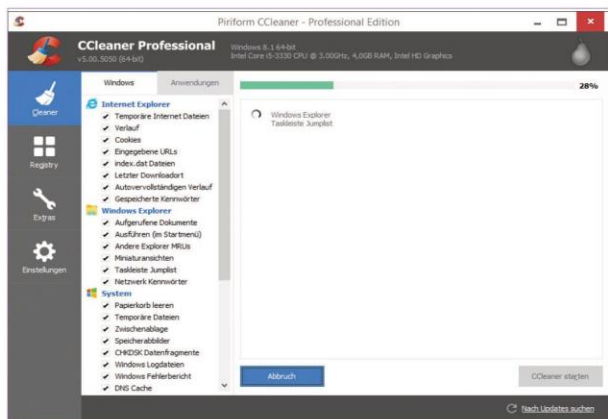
Piriform CCleaner - Professional Edition

CCleaner Professional
v5.00.5050 (64-bit)

Windows 8.1 64-bit
Intel Core i5-3330 CPU @ 3.00GHz, 4,0GB RAM, Intel HD Graphics

Cleaner
Registry
Extras
Einstellungen

Windows
Anwendungen

Internet Explorer
Temporäre Internet Dateien
Verlauf
Cookies
Eingegebene URLs
index.dat Dateien
Letzter Downloadort
Autovervollständigen Verlauf
Gespeicherte Kennwörter
Windows Explorer
Aufgerufene Dokumente
Ausführen (im Startmenü)
Andere Explorer MRUs
Miniaturansichten
Taskleiste Jumplist
Netzwerk Kennwörter
System
Papierkorb leeren
Temporäre Dateien
Zwischenablage
Speicherabbilder
CHKDSK Datenfragmente
Windows Logdateien
Windows Fehlerbericht
DNS Cache

28%

Windows Explorer
Taskleiste Jumplist

Abbruch
CCleaner starten

Nach Updates suchen